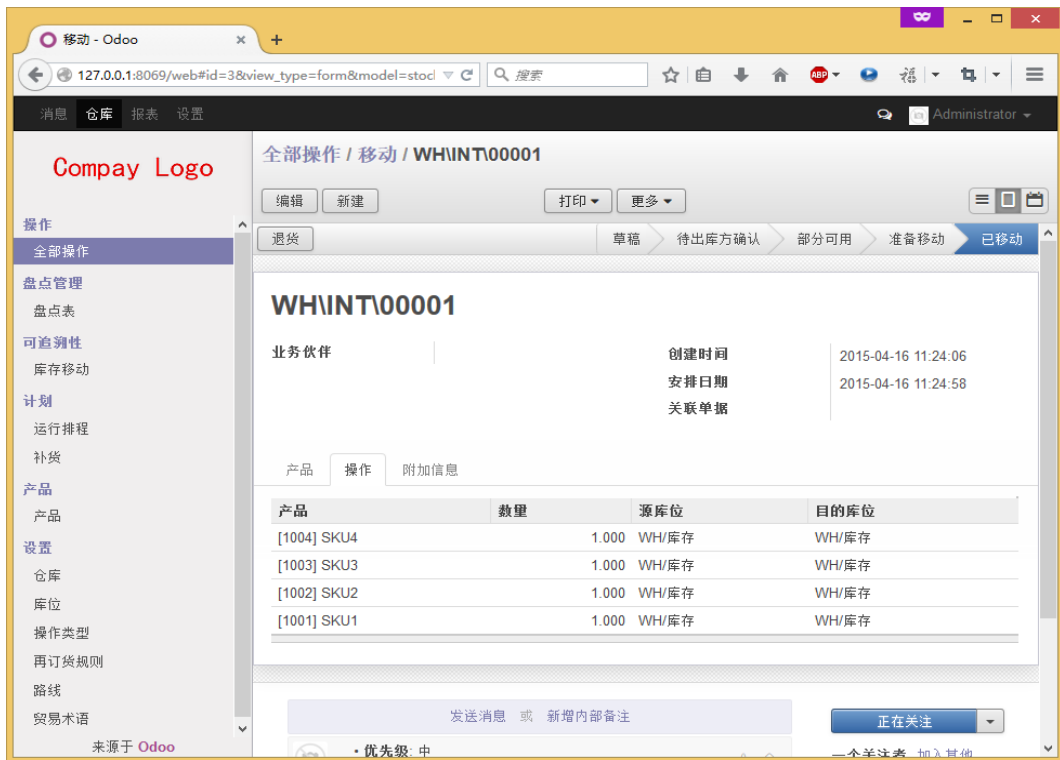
移动 - Odoo ×
+
127.0.0.1:8069/web#id=3&view_type=form&model=stocl
搜索
ABP

消息 仓库 报表 设置
Administrator

Compay Logo

操作
全部操作
盘点管理
盘点表
可追溯性
库存移动
计划
运行排程
补货
产品
产品
设置
仓库
库位
操作类型
再订货规则
路线
贸易术语
来源于 Odoo

全部操作 / 移动 / WH\INT\00001

编辑 新建
打印 更多

退货
草稿 待出库方确认 部分可用 准备移动 已移动

WH\INT\00001

业务伙伴
创建时间 2015-04-16 11:24:06
安排日期 2015-04-16 11:24:58
关联单据

产品 操作 附加信息

| 产品 | 数量 | 源库位 | 目的库位 |
|---|---|---|---|
| [1004] SKU4 | 1.000 | WH/库存 | WH/库存 |
| [1003] SKU3 | 1.000 | WH/库存 | WH/库存 |
| [1002] SKU2 | 1.000 | WH/库存 | WH/库存 |
| [1001] SKU1 | 1.000 | WH/库存 | WH/库存 |

发送消息 或 新增内部备注
正在关注
• 优先级: 中
一个关注者 加入其他